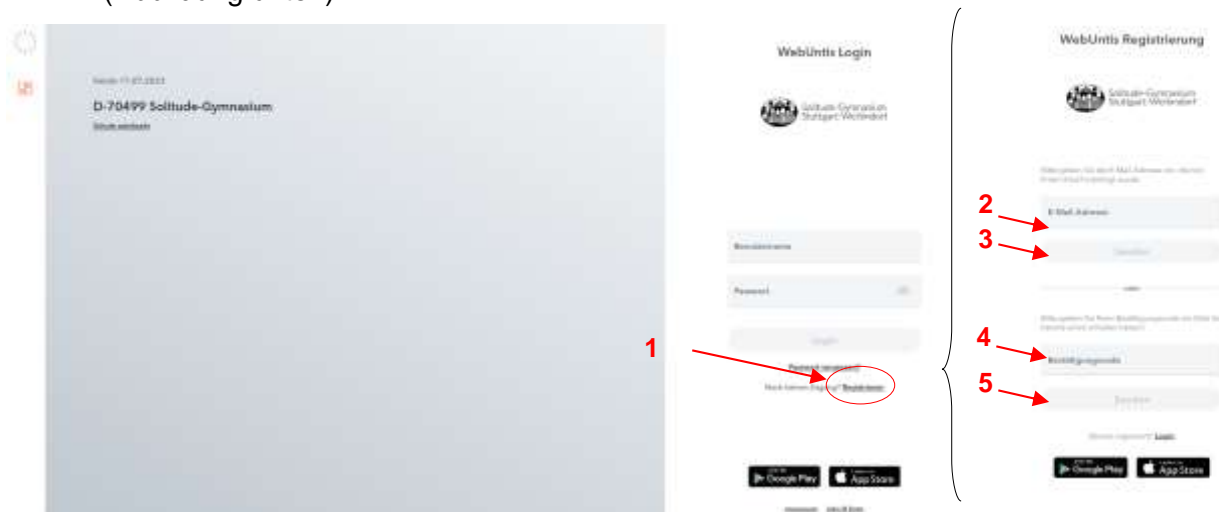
(Beschreibung unten)

Heute 17.07.2023
D-70499 Solitude-Gymnasium
Schule wechseln

WebUntis Login

Solitude-Gymnasium Stuttgart Weilimdorf

Benutzername
Passwort
Login
Passwort vergessen?
Noch keinen Zugang? Registrieren

1

Google Play
App Store

Impressum Info & Hilfe

WebUntis Registrierung

Solitude-Gymnasium Stuttgart Weilimdorf

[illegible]

2
E-Mail-Adresse
3
Senden

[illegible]

4
Bestätigungscode
5
Senden

Bereits registriert? Login

Google Play
App Store